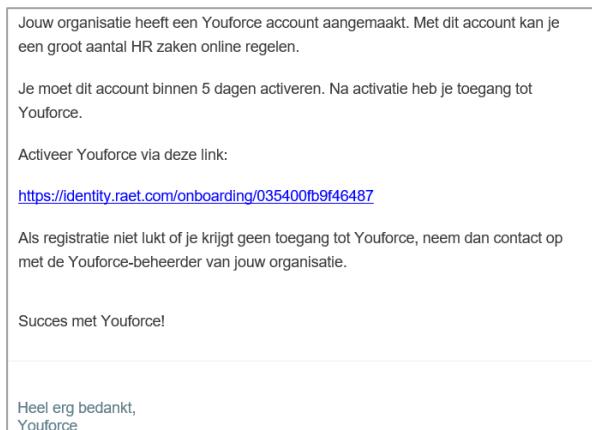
Jouw organisatie heeft een Youforce account aangemaakt. Met dit account kan je een groot aantal HR zaken online regelen.

Je moet dit account binnen 5 dagen activeren. Na activatie heb je toegang tot Youforce.

Activeer Youforce via deze link:

https://identity.raet.com/onboarding/035400fb9f46487

Als registratie niet lukt of je krijgt geen toegang tot Youforce, neem dan contact op met de Youforce-beheerder van jouw organisatie.

Succes met Youforce!

Heel erg bedankt,
Youforce